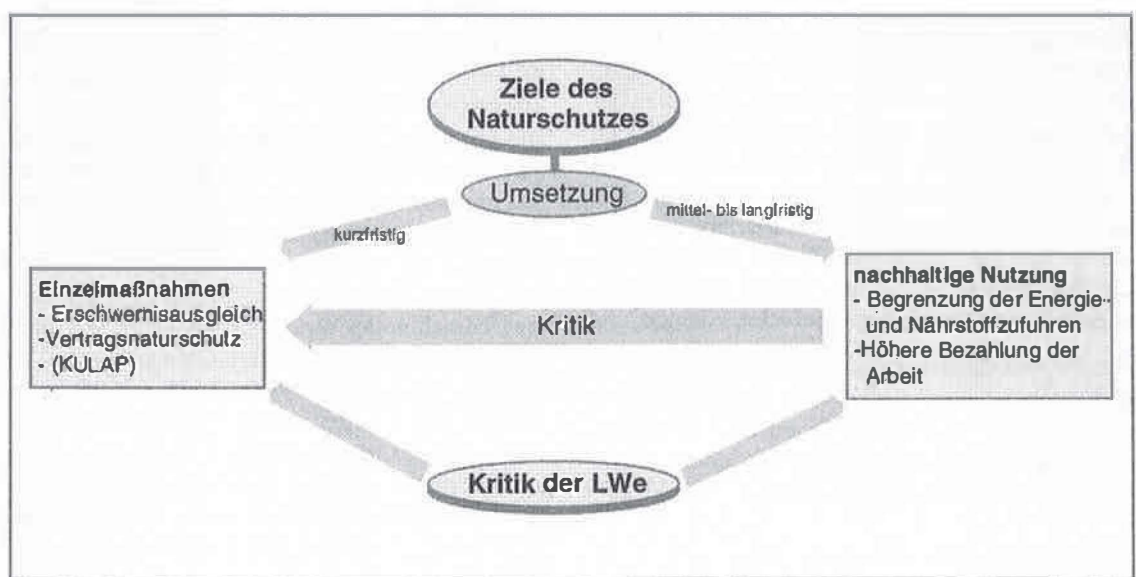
Ziele des Naturschutzes

Umsetzung

kurzfristig

mittel- bis langfristig

Einzelmaßnahmen
- Erschwernisausgleich
-Vertragsnaturschutz
- (KULAP)

Kritik

nachhaltige Nutzung
- Begrenzung der Energie- und Nährstoffzufuhren
-Höhere Bezahlung der Arbeit

Kritik der LWe